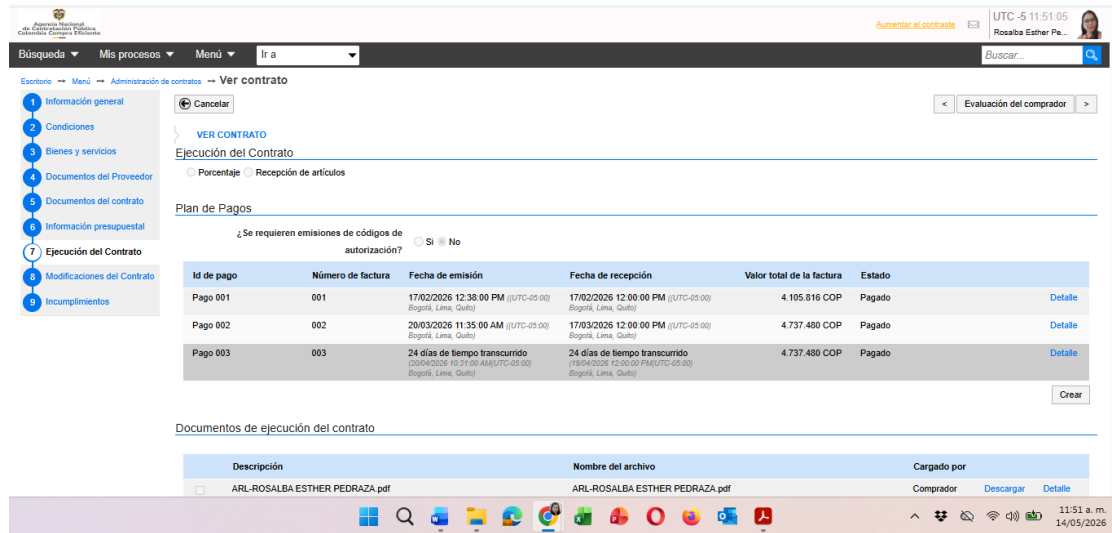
Agencia Nacional de Contratación Pública Colombia Compra Eficiente

Aumentar el contraste

UTC -5 11:51:05
Rosalba Esther Pe...

Búsqueda ▼ Mis procesos ▼ Menú ▼ Ir a

Buscar...

Escritorio → Menú → Administración de contratos → Ver contrato

1 Información general
2 Condiciones
3 Bienes y servicios
4 Documentos del Proveedor
5 Documentos del contrato
6 Información presupuestal
7 Ejecución del Contrato
8 Modificaciones del Contrato
9 Incumplimientos

Cancelar

< Evaluación del comprador >

VER CONTRATO

Ejecución del Contrato

Porcentaje Recepción de artículos

Plan de Pagos

¿Se requieren emisiones de códigos de autorización? Si No

| Id de pago | Número de factura | Fecha de emisión | Fecha de recepción | Valor total de la factura | Estado | |
|---|---|---|---|---|---|---|
| Pago 001 | 001 | 17/02/2026 12:38:00 PM ((UTC-05:00) Bogotá, Lima, Quito) | 17/02/2026 12:00:00 PM ((UTC-05:00) Bogotá, Lima, Quito) | 4.105.816 COP | Pagado | Detalle |
| Pago 002 | 002 | 20/03/2026 11:35:00 AM ((UTC-05:00) Bogotá, Lima, Quito) | 17/03/2026 12:00:00 PM ((UTC-05:00) Bogotá, Lima, Quito) | 4.737.480 COP | Pagado | Detalle |
| Pago 003 | 003 | 24 días de tiempo transcurrido (20/04/2026 10:21:00 AM(UTC-05:00) Bogotá, Lima, Quito) | 24 días de tiempo transcurrido (19/04/2026 12:00:00 PM(UTC-05:00) Bogotá, Lima, Quito) | 4.737.480 COP | Pagado | Detalle |

Crear

Documentos de ejecución del contrato

| | Descripción | Nombre del archivo | Cargado por | | |
|---|---|---|---|---|---|
| | ARL-ROSALBA ESTHER PEDRAZA.pdf | ARL-ROSALBA ESTHER PEDRAZA.pdf | Comprador | Descargar | Detalle |

11:51 a. m.
14/05/2026